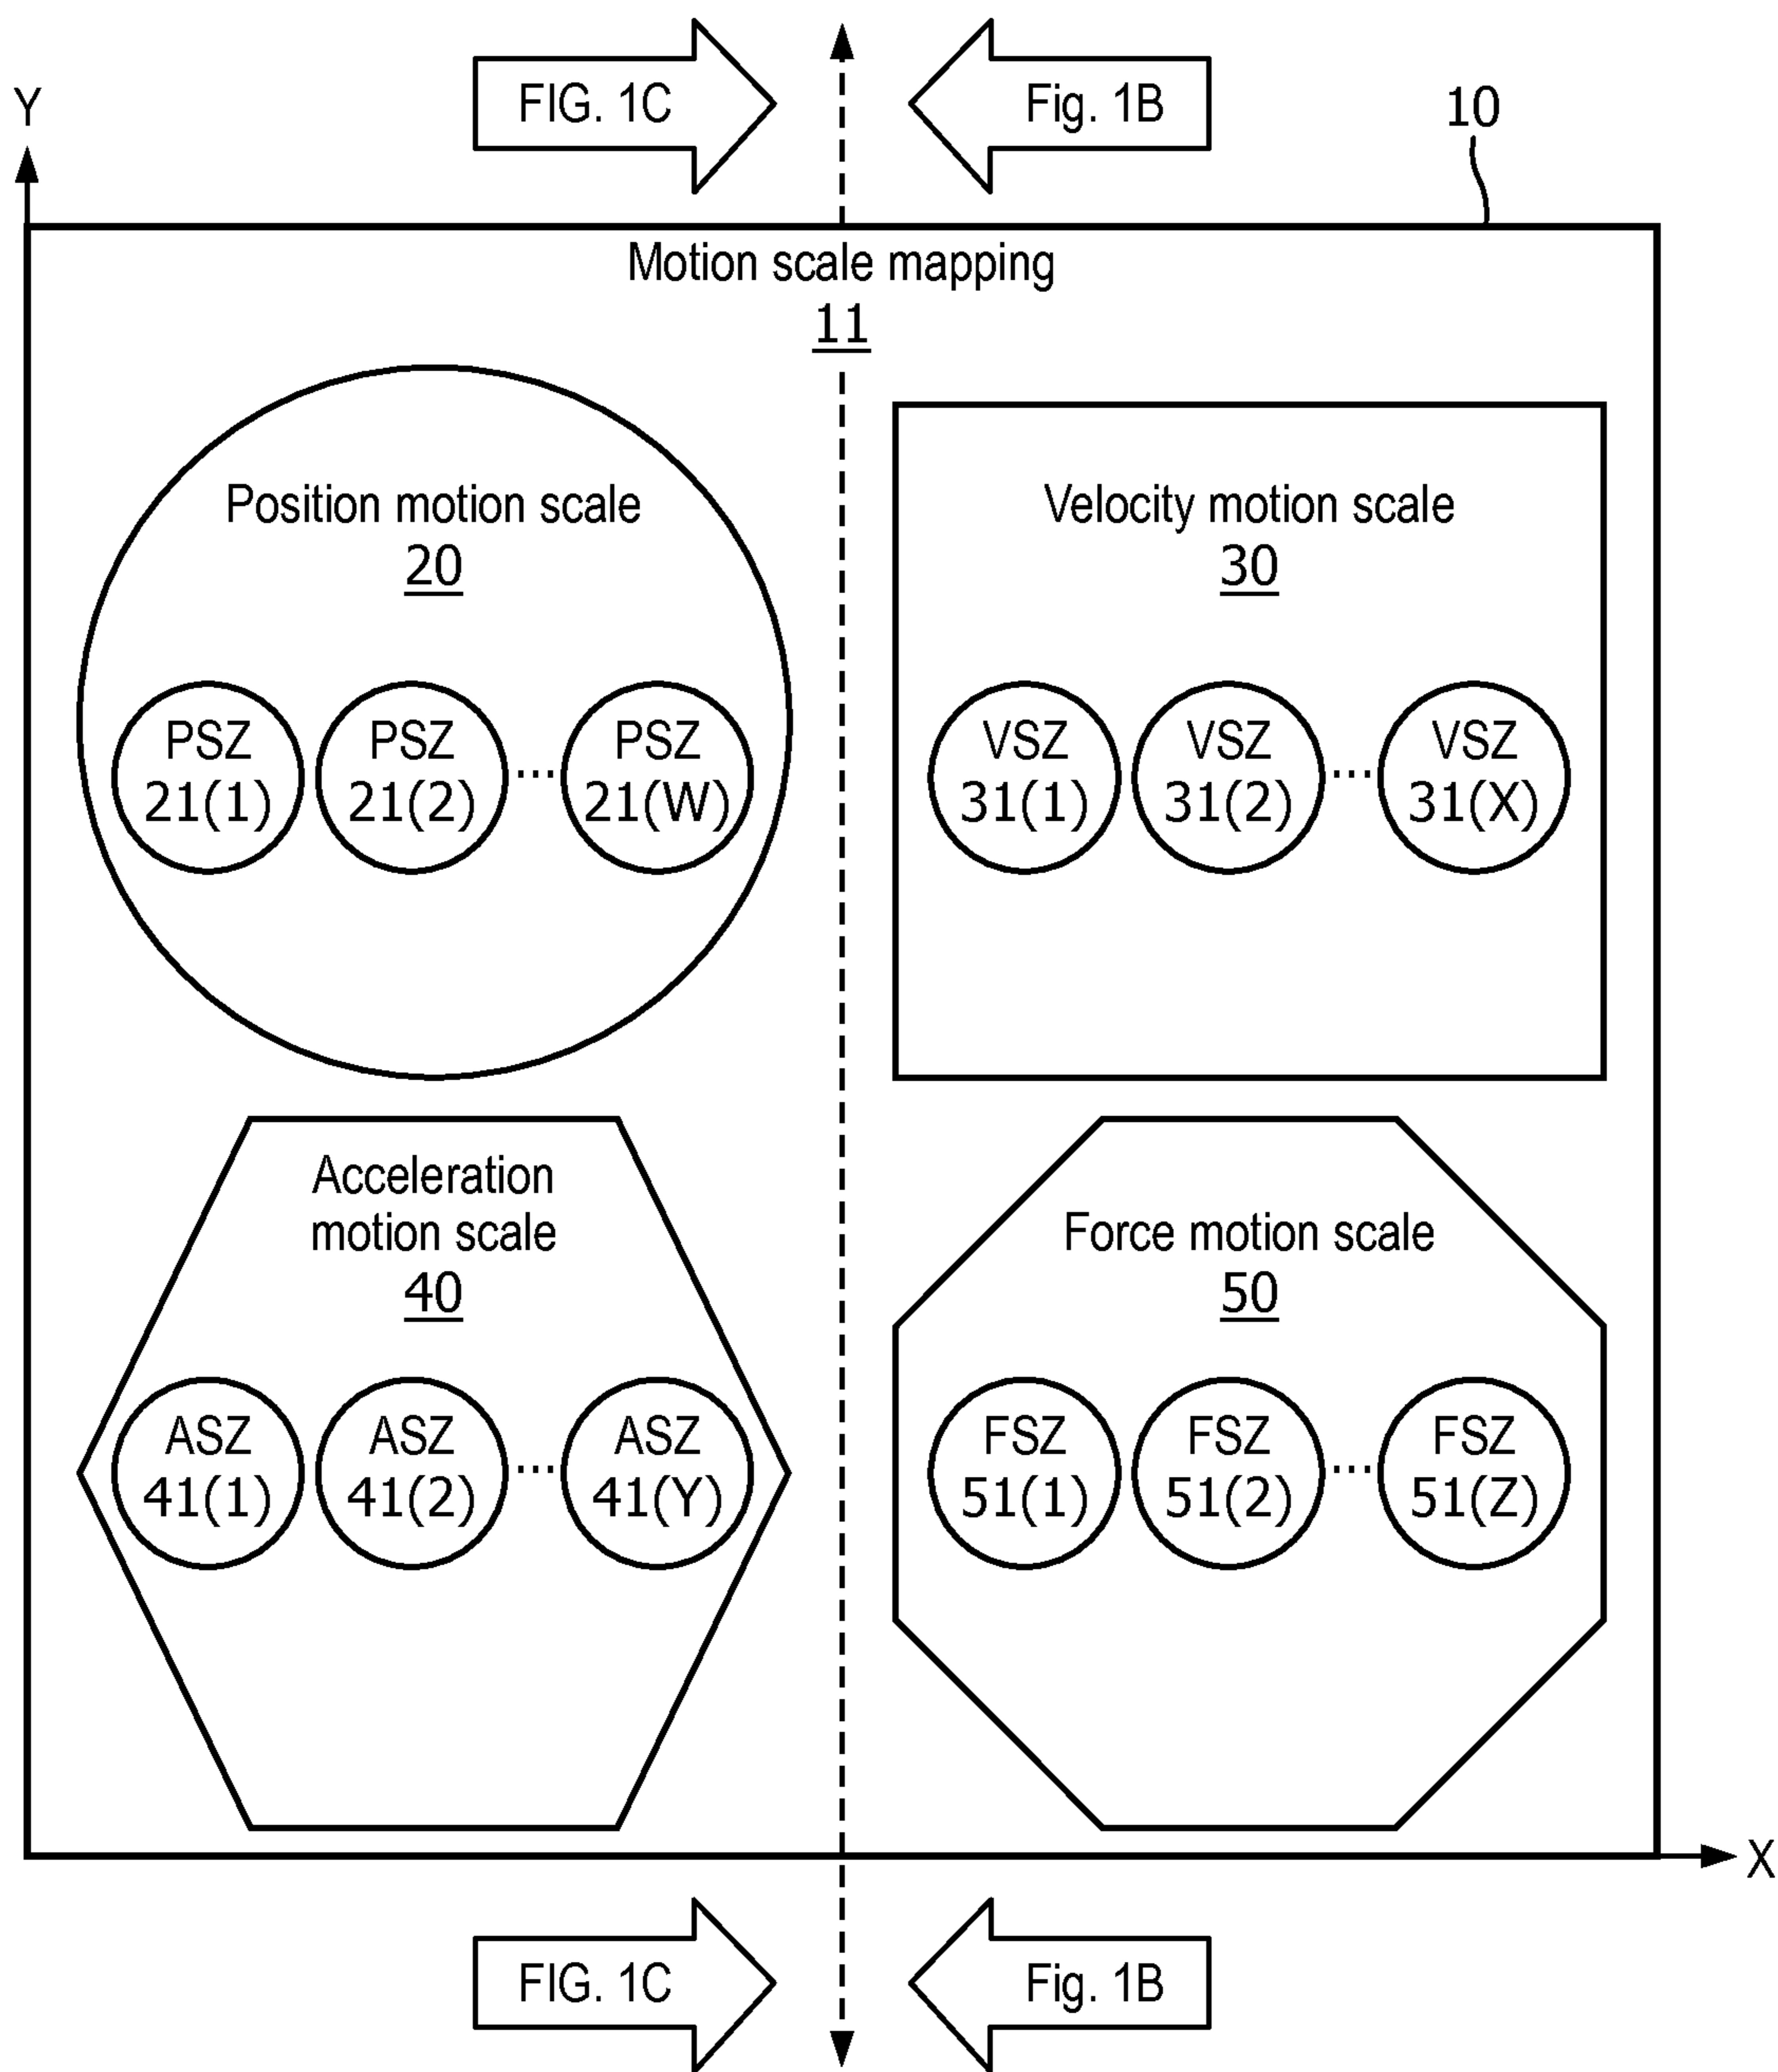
Y

FIG. 1C

Fig. 1B

10

Motion scale mapping
11

Position motion scale
20

PSZ 21(1)

PSZ 21(2)

...

PSZ 21(W)

Velocity motion scale
30

VSZ 31(1)

VSZ 31(2)

...

VSZ 31(X)

Acceleration motion scale
40

ASZ 41(1)

ASZ 41(2)

...

ASZ 41(Y)

Force motion scale
50

FSZ 51(1)

FSZ 51(2)

...

FSZ 51(Z)

X

FIG. 1C

Fig. 1B